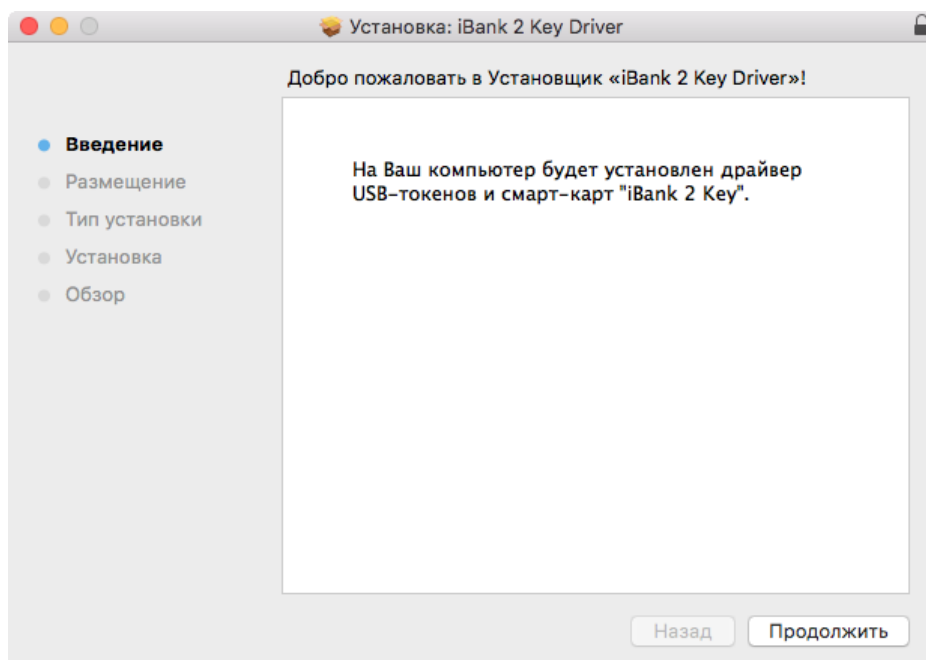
Установка: iBank 2 Key Driver

Добро пожаловать в Установщик «iBank 2 Key Driver»!

Введение
Размещение
Тип установки
Установка
Обзор

На Ваш компьютер будет установлен драйвер USB-токенов и смарт-карт "iBank 2 Key".

Назад
Продолжить